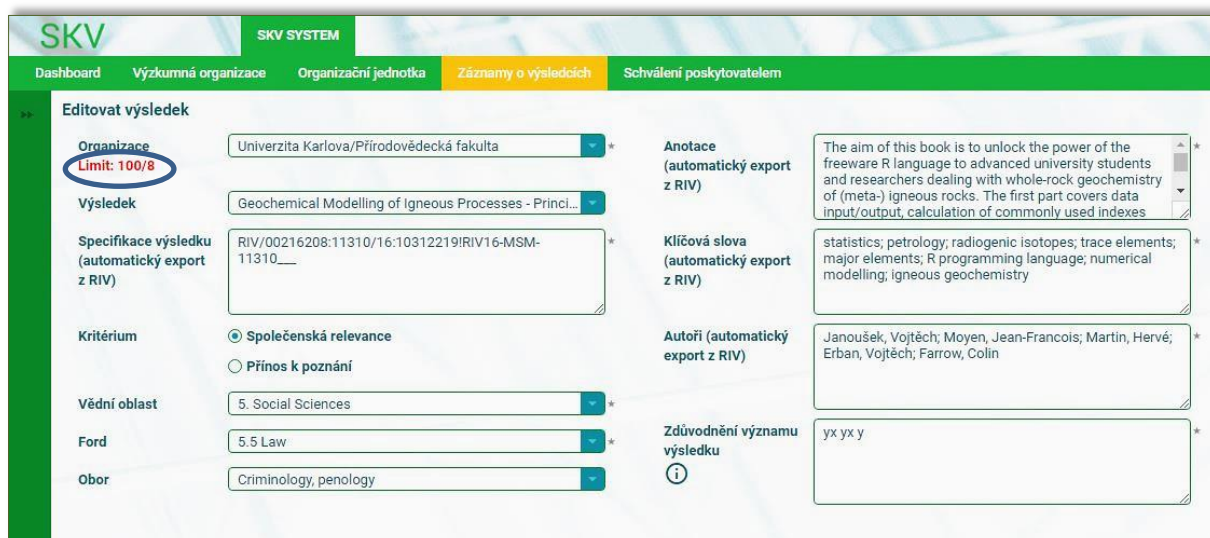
SKV

SKV SYSTEM

Dashboard | Výzkumná organizace | Organizační jednotka | Záznamy o výsledcích | Schválení poskytovatelem

Editovat výsledek

Organizace
Limit: 100/8
Univerzita Karlova/Přírodovědecká fakulta *

Výsledek
Geochemical Modelling of Igneous Processes - Princi...

Specifikace výsledku (automatický export z RIV)
RIV/00216208:11310/16:10312219!RIV16-MSM-11310___ *

Kritérium
Společenská relevance
Přínos k poznání

Vědní oblast
5. Social Sciences *

Ford
5.5 Law *

Obor
Criminology, penology

Anotace (automatický export z RIV)
The aim of this book is to unlock the power of the freeware R language to advanced university students and researchers dealing with whole-rock geochemistry of (meta-) igneous rocks. The first part covers data input/output, calculation of commonly used indexes *

Klíčová slova (automatický export z RIV)
statistics; petrology; radiogenic isotopes; trace elements; major elements; R programming language; numerical modelling; igneous geochemistry *

Autoři (automatický export z RIV)
Janoušek, Vojtěch; Moyen, Jean-Francois; Martin, Hervé; Erban, Vojtěch; Farrow, Colin *

Zdůvodnění významu výsledku
yx yx y *